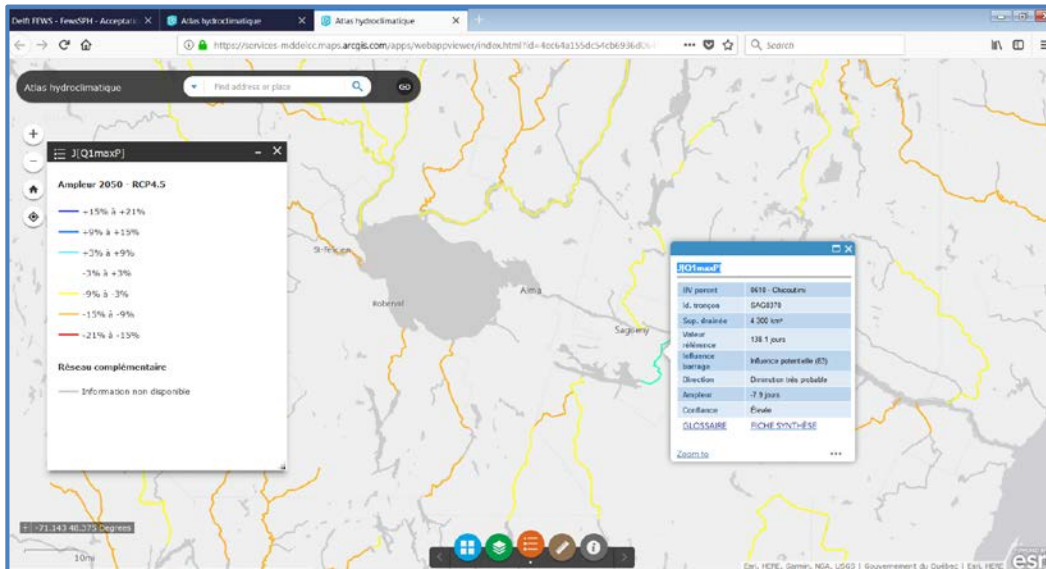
Delft FEWS - FewsSPH - Acceptat ×
Atlas hydroclimatique ×
Atlas hydroclimatique ×
+

https://services-mddelcc.maps.arcgis.com/apps/webappviewer/index.html?id=4ec64a155dc54cb6936d0
Search

Atlas hydroclimatique
Find address or place

J[Q1maxP]

Ampleur 2050 - RCP4.5

+15% à +21%
+9% à +15%
+3% à +9%
-3% à +3%
-9% à -3%
-15% à -9%
-21% à -15%

Réseau complémentaire

Information non disponible

St-Félicien
Roberval
Alma
Saguenay

J[Q1maxP]

| | |
|---|---|
| BV parent | 0610 - Chicoutimi |
| Id. tronçon | SAG0370 |
| Sup. drainée | 4 300 km² |
| Valeur référence | 138.1 jours |
| Influence barrage | Influence potentielle (E2) |
| Direction | Direction très probable |
| Ampleur | -7.9 jours |
| Confiance | Élevée |

GLOSSAIRE FICHE SYNTHÈSE

Zoom to

-71.143 48.375 Degrees

10mi

Esri, HERE, Garmin, NGA, USGS | Gouvernement du Québec | Esri, HERE
esri